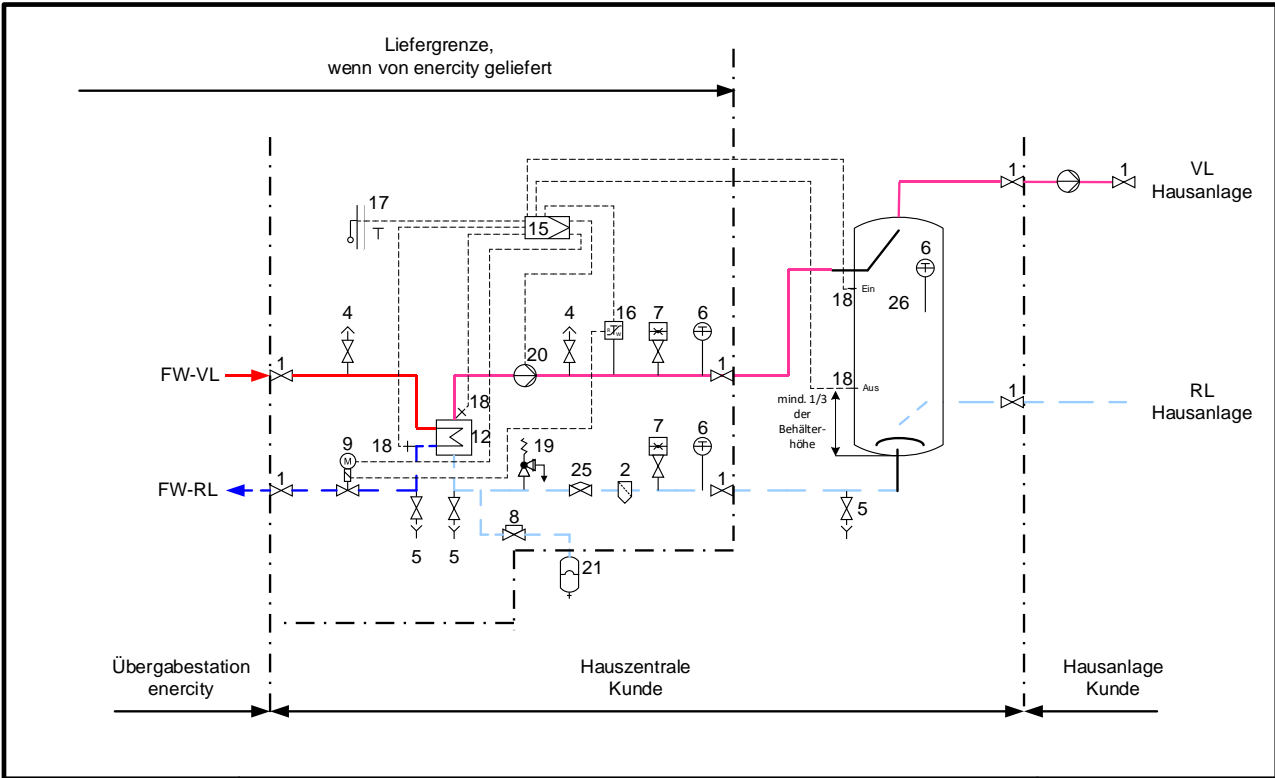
Liefergrenze,
wenn von enercity geliefert

17

15

VL
Hausanlage

1
1

6

18 Ein

26

4
16
7
6

FW-VL

1

20

1

18 Aus

RL
Hausanlage

1

mind. 1/3 der Behälterhöhe

18

9
18
12
19

FW-RL

1

7
6

25
2
1

5

8

5
5

21

Übergabestation
enercity

Hauszentrale
Kunde

Hausanlage
Kunde